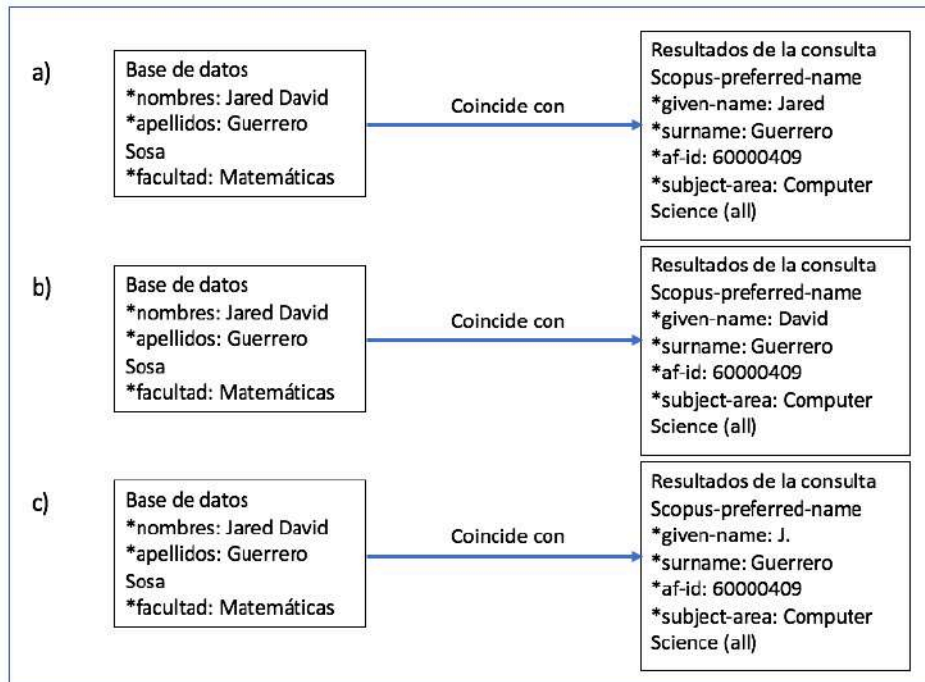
a)

Base de datos
*nombres: Jared David
*apellidos: Guerrero Sosa
*facultad: Matemáticas

Coincide con

Resultados de la consulta
Scopus-preferred-name
*given-name: Jared
*surname: Guerrero
*af-id: 60000409
*subject-area: Computer Science (all)

b)

Base de datos
*nombres: Jared David
*apellidos: Guerrero Sosa
*facultad: Matemáticas

Coincide con

Resultados de la consulta
Scopus-preferred-name
*given-name: David
*surname: Guerrero
*af-id: 60000409
*subject-area: Computer Science (all)

c)

Base de datos
*nombres: Jared David
*apellidos: Guerrero Sosa
*facultad: Matemáticas

Coincide con

Resultados de la consulta
Scopus-preferred-name
*given-name: J.
*surname: Guerrero
*af-id: 60000409
*subject-area: Computer Science (all)